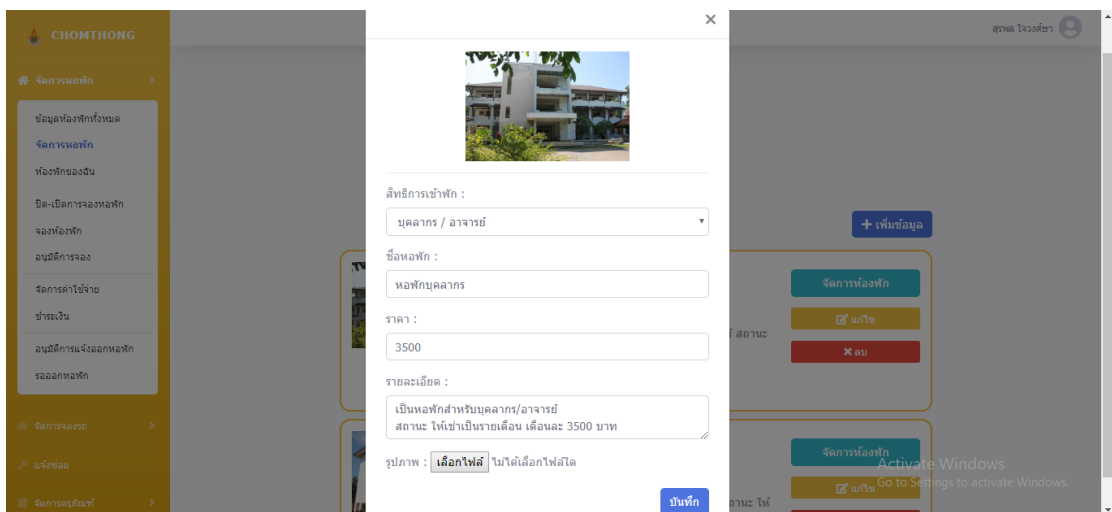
CHOMTHONG

จัดการหอพัก

ข้อมูลห้องพักทั้งหมด
จัดการหอพัก
ห้องพักของฉัน
ปิด-เปิดการจองหอพัก
จองห้องพัก
อนุมัติการจอง
จัดการค่าใช้จ่าย
ชำระเงิน
อนุมัติการแจ้งออกหอพัก
รอออกหอพัก

จัดการจองรถ
แจ้งซ่อม
จัดการครุภัณฑ์

สุรพล โจวงศ์ษา

×

สิทธิการเข้าพัก :
บุคลากร / อาจารย์
ชื่อหอพัก :
หอพักบุคลากร
ราคา :
3500
รายละเอียด :
เป็นหอพักสำหรับบุคลากร/อาจารย์
สถานะ ให้เช่าเป็นรายเดือน เดือนละ 3500 บาท
รูปภาพ : เลือกไฟล์ ไม่ได้เลือกไฟล์ใด
บันทึก

+ เพิ่มข้อมูล
จัดการห้องพัก
แก้ไข
ลบ
สถานะ
จัดการห้องพัก
แก้ไข
สถานะ ให้

Activate Windows
Go to Settings to activate Windows.